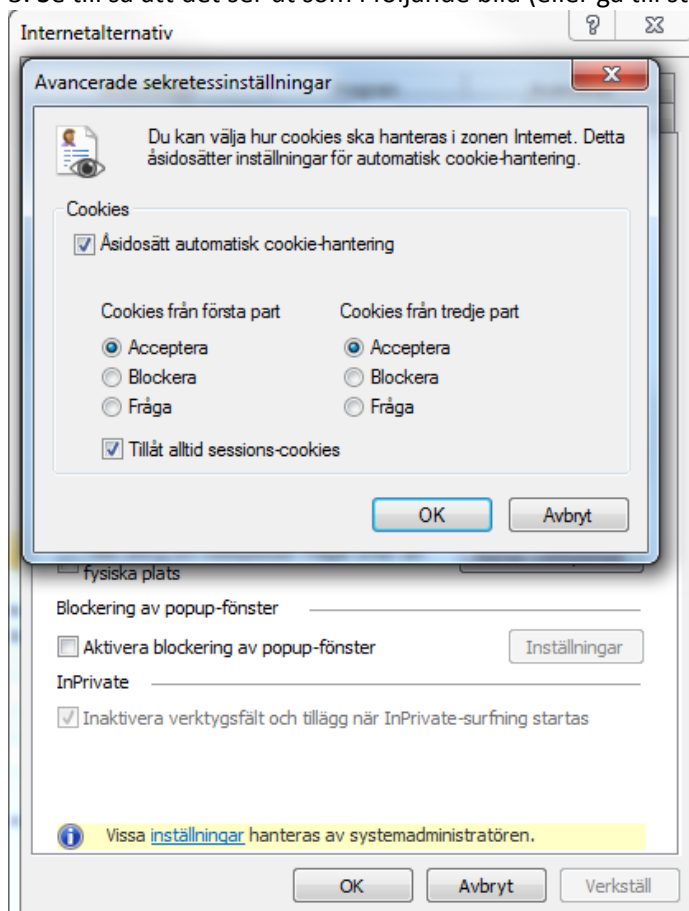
3. Se till så att det ser ut som i följande bild (eller gå till st

Internetalternativ

?

Avancerade sekretessinställningar

Du kan välja hur cookies ska hanteras i zonen Internet. Detta åsidosätter inställningar för automatisk cookie-hantering.

Cookies

☑ Åsidosätt automatisk cookie-hantering

Cookies från första part
◉ Acceptera
○ Blockera
○ Fråga

Cookies från tredje part
◉ Acceptera
○ Blockera
○ Fråga

☑ Tillåt alltid sessions-cookies

OK

Avbryt

fysiska plats

Blockering av popup-fönster

☐ Aktivera blockering av popup-fönster

Inställningar

InPrivate

☑ Inaktivera verktygsfält och tillägg när InPrivate-surfning startas

Vissa inställningar hanteras av systemadministratören.

OK

Avbryt

Verkställ